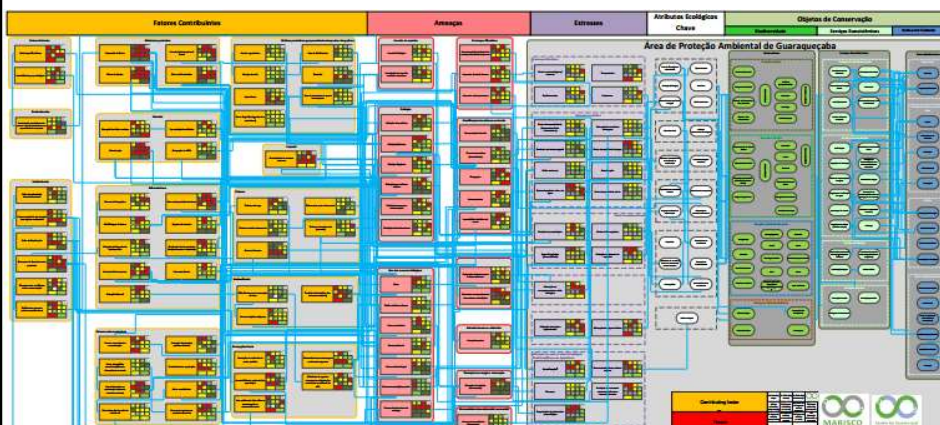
Fatores Contribuintes

Ameaças

Estresses

Atributos Ecológicos Chave

Objetos de Conservação

Biodiversidade

Serviços Ecossistêmicos

Área de Proteção Ambiental de Guaraqueçaba

Contributing factor

MARISCO